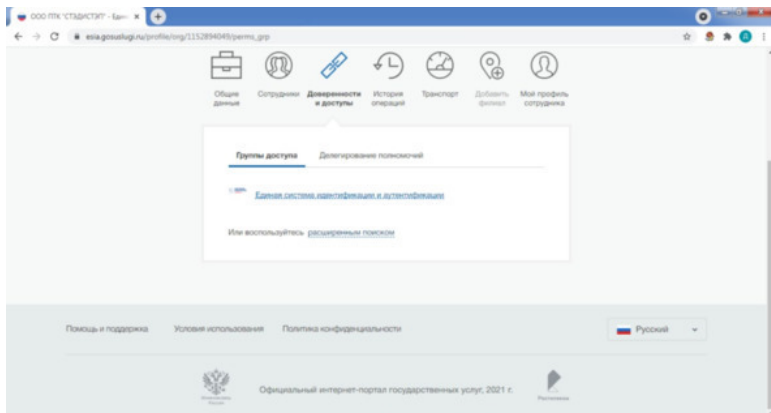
ООО ПТК "СТАДИСТИ" - Еди... ×

esia.gosuslugi.ru/profile/org/1152894049/perms_grp

Общие данные

Сотрудники

Доверенности и доступы

История операций

Транспорт

Добавить филиал

Мой профиль сотрудника

Группы доступа

Делегирование полномочий

Единая система идентификации и аутентификации

Или воспользуйтесь расширенным поиском

Помощь и поддержка

Условия использования

Политика конфиденциальности

Русский

Официальный интернет-портал государственных услуг, 2021 г.

Ростелеком